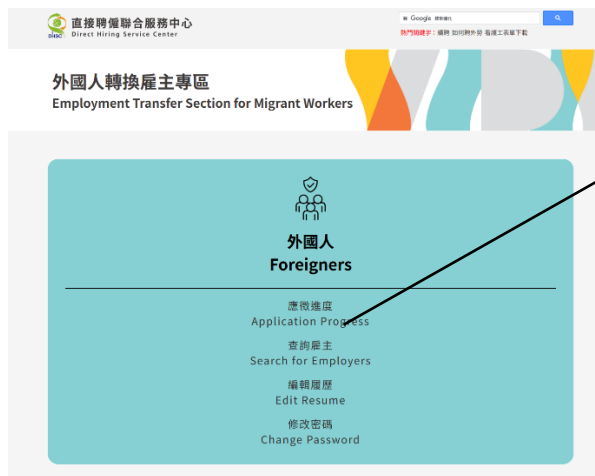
直接聘僱聯合服務中心
Direct Hiring Service Center
DHSC

Google 搜尋

熱門關鍵字：編聘 如何聘外勞 看護工表單下載

外國人轉換雇主專區
Employment Transfer Section for Migrant Workers

外國人
Foreigners

應徵進度
Application Progress

查詢雇主
Search for Employers

編輯履歷
Edit Resume

修改密碼
Change Password